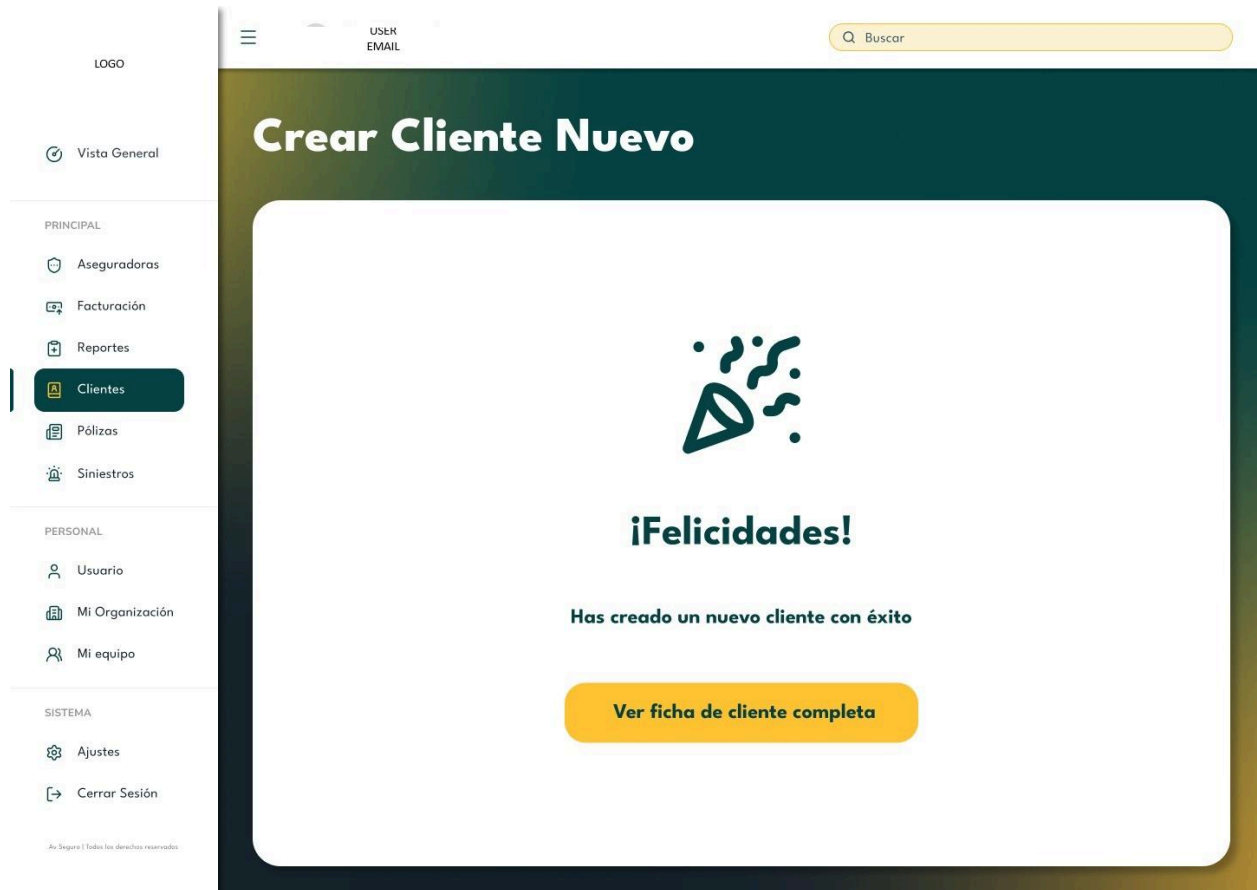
LOGO

Vista General

PRINCIPAL

Aseguradoras

Facturación

Reportes

Clientes

Pólizas

Siniestros

PERSONAL

Usuario

Mi Organización

Mi equipo

SISTEMA

Ajustes

Cerrar Sesión

Av Seguro | Todos los derechos reservados

USER
EMAIL

Buscar

Crear Cliente Nuevo

¡Felicidades!

Has creado un nuevo cliente con éxito

Ver ficha de cliente completa